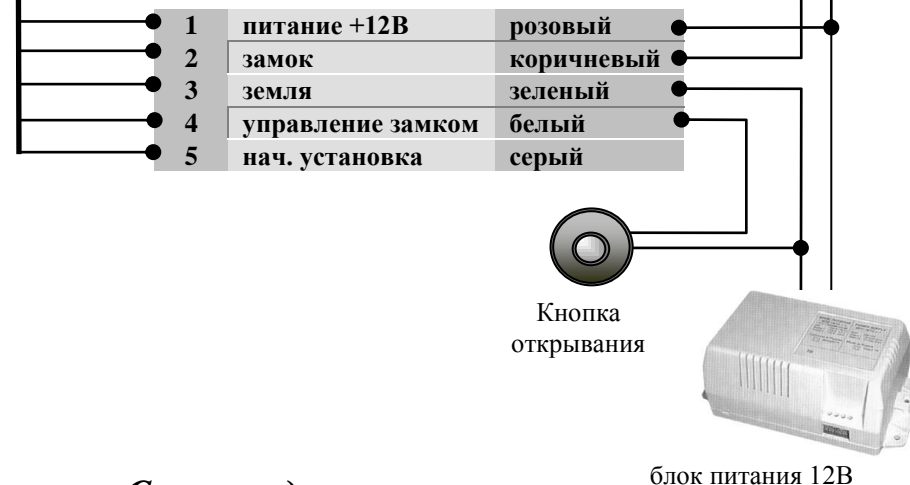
| 1 | питание +12В | розовый |
|---|---|---|
| 2 | замок | коричневый |
| 3 | земля | зеленый |
| 4 | управление замком | белый |
| 5 | нач. установка | серый |

Кнопка открывания

блок питания 12В

С